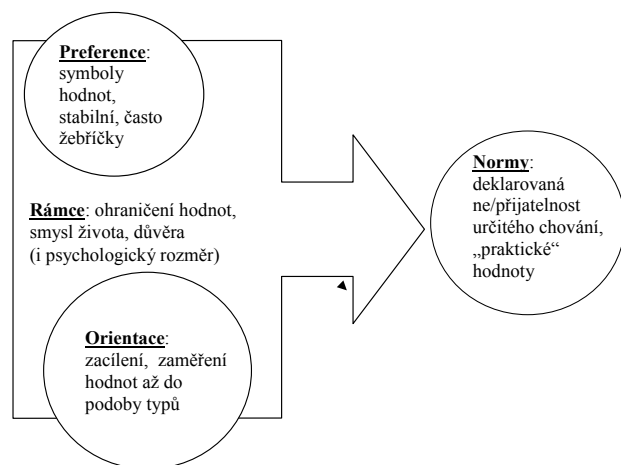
Preference: symboly hodnot, stabilní, často žebříčky

Rámce: ohraničení hodnot, smysl života, důvěra (i psychologický rozměr)

Orientace: zacílení, zaměření hodnot až do podoby typů

Normy: deklarovaná ne/přijatelnost určitého chování, „praktické“ hodnoty